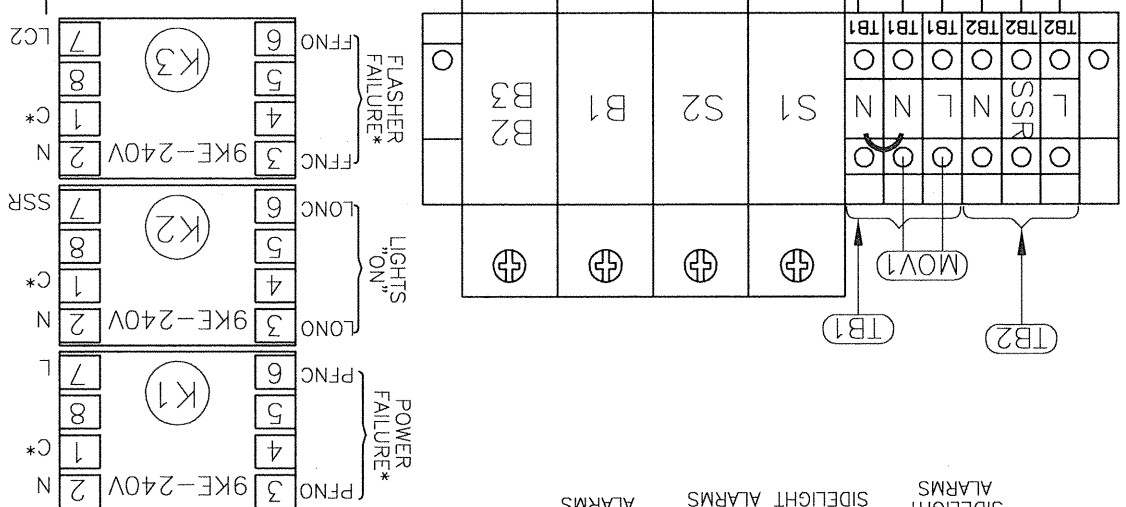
LC2
7
8
1
2
C*
N
9KE-240V
K3
6
5
4
3
FFNO
FFNC
FLASHER FAILURE*

SSR
7
8
1
2
C*
N
9KE-240V
K2
6
5
4
3
LONO
LONC
LIGHTS "ON"

L
7
8
1
2
C*
N
9KE-240V
K1
6
5
4
3
PFNO
PFNC
POWER FAILURE*

B2
B3
B1
S2
S1

TB1
TB1
TB1
TB2
TB2
TB2
N
N
L
N
SSR
L

MOV1
TB1
TB2

ALARMS
SIDELIGHT ALARMS
SIDELIGHT ALARMS